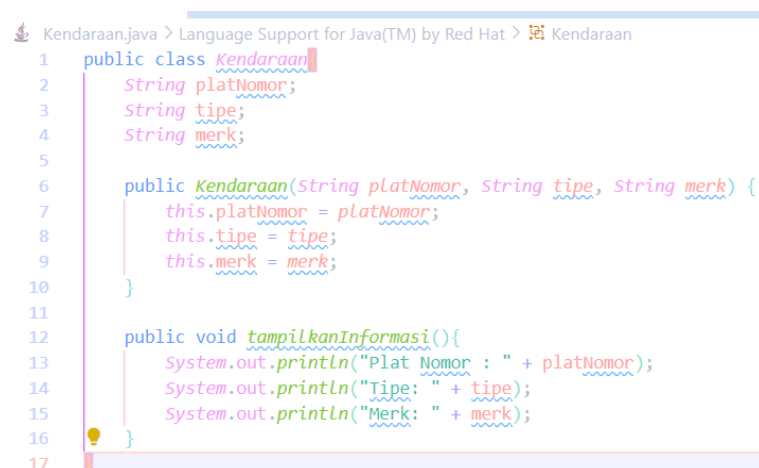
Kendaraan.java > Language Support for Java(TM) by Red Hat > Kendaraan

1 public class Kendaraan{
2     String platNomor;
3     String tipe;
4     String merk;
5
6     public Kendaraan(String platNomor, String tipe, String merk) {
7         this.platNomor = platNomor;
8         this.tipe = tipe;
9         this.merk = merk;
10     }
11
12     public void tampilkanInformasi(){
13         System.out.println("Plat Nomor : " + platNomor);
14         System.out.println("Tipe: " + tipe);
15         System.out.println("Merk: " + merk);
16     }
17